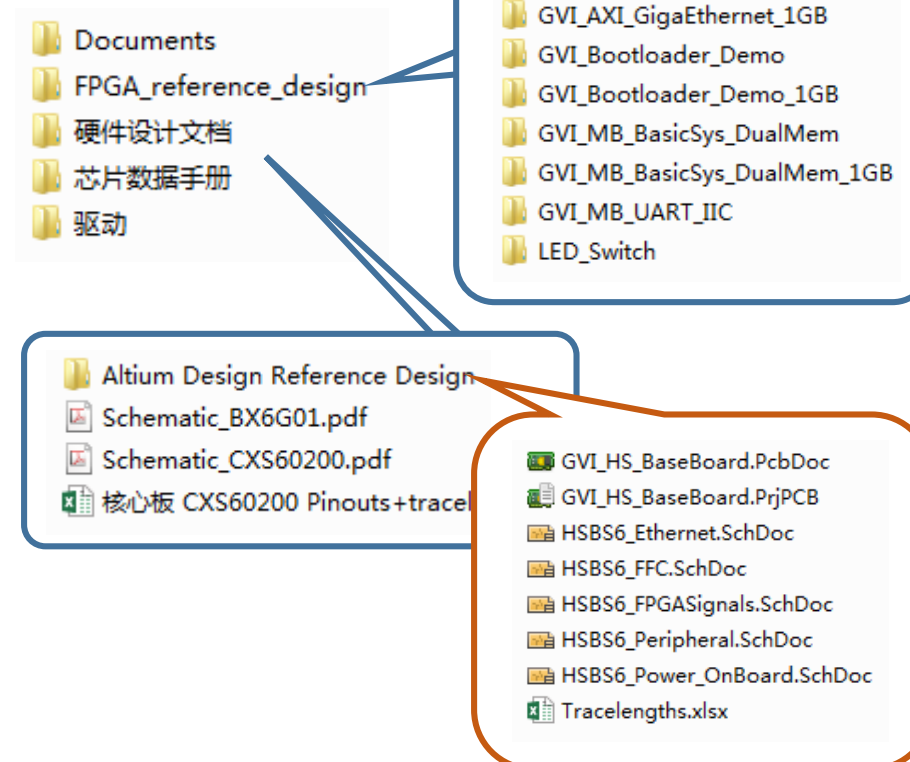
Documents
FPGA_reference_design
硬件设计文档
芯片数据手册
驱动

GVI_AXI_GigaEthernet_1GB
GVI_Bootloader_Demo
GVI_Bootloader_Demo_1GB
GVI_MB_BasicSys_DualMem
GVI_MB_BasicSys_DualMem_1GB
GVI_MB_UART_IIC
LED_Switch

Altium Design Reference Design
Schematic_BX6G01.pdf
Schematic_CXS60200.pdf
核心板 CXS60200 Pinouts+tracel

GVI_HS_BaseBoard.PcbDoc
GVI_HS_BaseBoard.PrjPCB
HSBS6_Ethernet.SchDoc
HSBS6_FFC.SchDoc
HSBS6_FPGASignals.SchDoc
HSBS6_Peripheral.SchDoc
HSBS6_Power_OnBoard.SchDoc
Tracelengths.xlsx